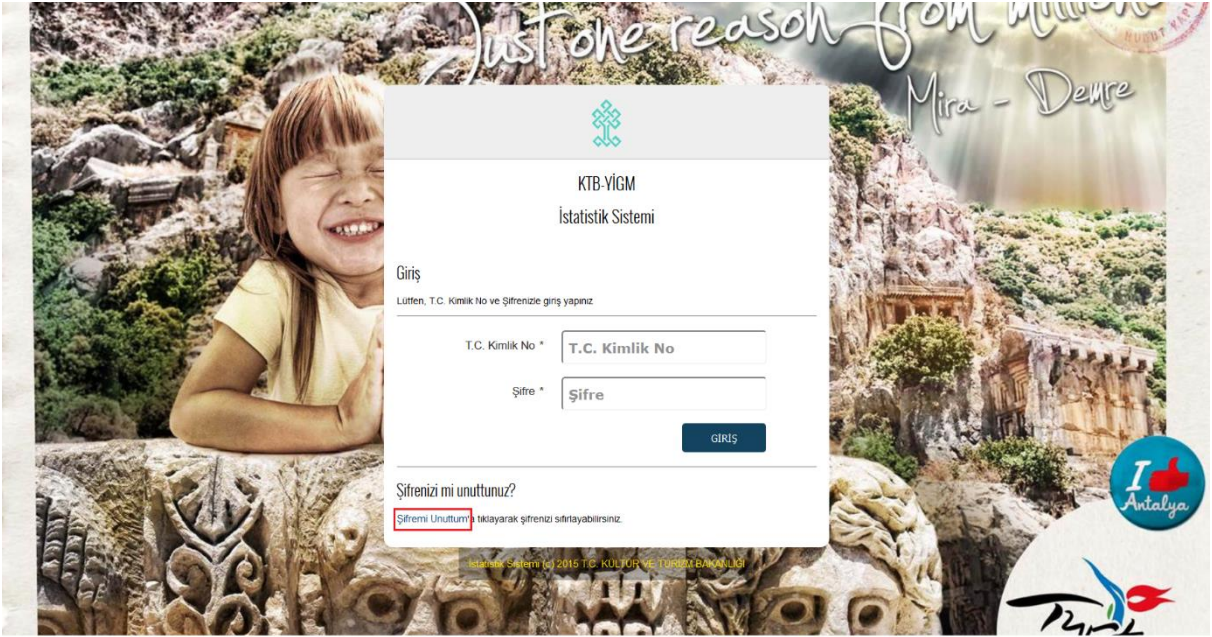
Just one reason from millions

Mira - Demre

KTB-YİGM

İstatistik Sistemi

Giriş

Lütfen, T.C. Kimlik No ve Şifrenizle giriş yapınız

T.C. Kimlik No *

T.C. Kimlik No

Şifre *

Şifre

GİRİŞ

Şifrenizi mi unuttunuz?

Şifremi Unuttum'a tıklayarak şifrenizi sıfırlayabilirsiniz.

İstatistik Sistemi (c) 2015 T.C. KÜLTÜR VE TURİZM BAKANLIĞI

I Antalya

Türk